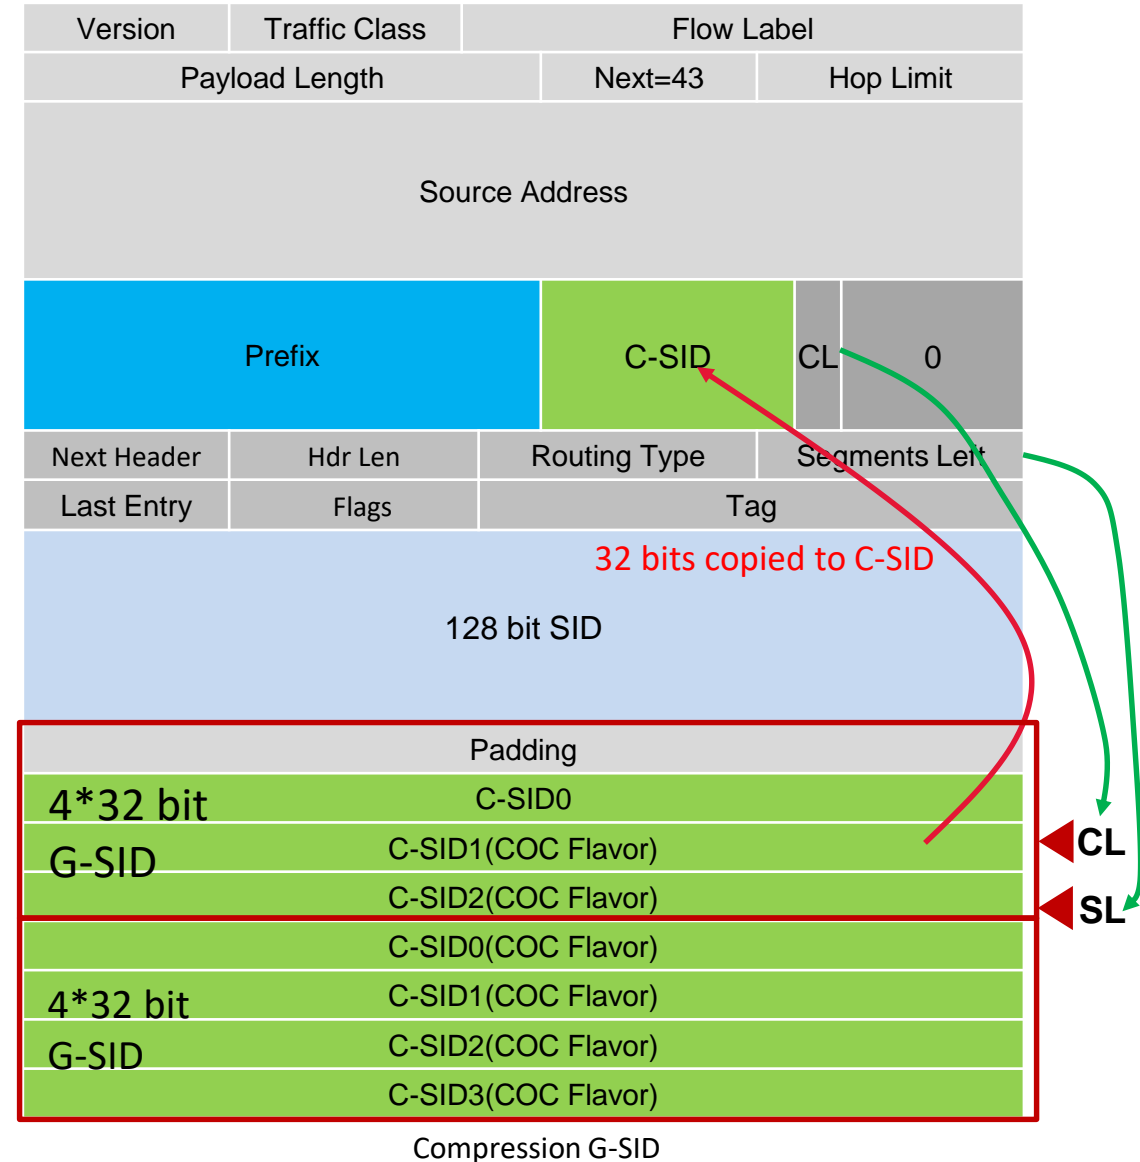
| Version | Traffic Class | Flow Label |
|---|---|---|

| Payload Length | Next=43 | Hop Limit |
|---|---|---|

Source Address

| Prefix | C-SID | CL | 0 |
|---|---|---|---|

| Next Header | Hdr Len | Routing Type | Segments Left |
|---|---|---|---|
| Last Entry | Flags | Tag | |

32 bits copied to C-SID

128 bit SID

Padding

4*32 bit G-SID

C-SID0
C-SID1(COC Flavor)
C-SID2(COC Flavor)

CL
SL

4*32 bit G-SID

C-SID0(COC Flavor)
C-SID1(COC Flavor)
C-SID2(COC Flavor)
C-SID3(COC Flavor)

Compression G-SID